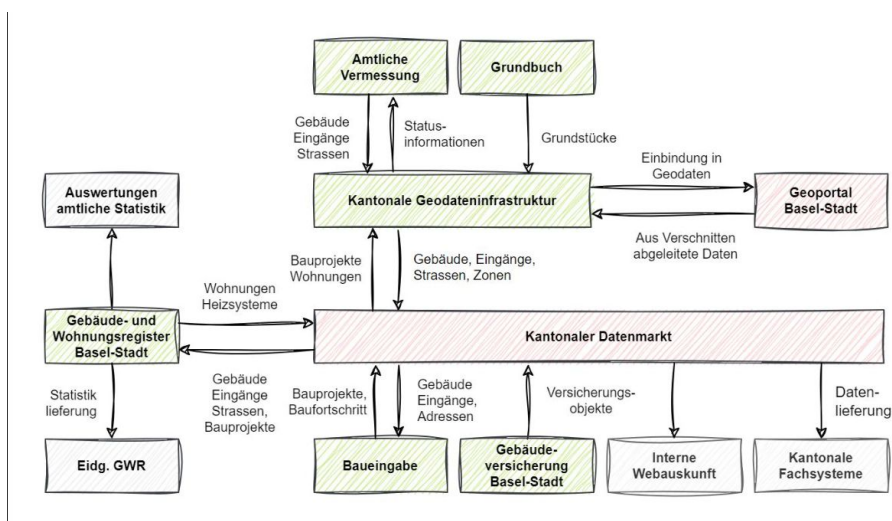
Amtliche Vermessung

Grundbuch

Gebäude Eingänge Strassen

Statusinformationen

Grundstücke

Einbindung in Geodaten

Auswertungen amtliche Statistik

Kantonale Geodateninfrastruktur

Geoportal Basel-Stadt

Aus Verschnitten abgeleitete Daten

Bauprojekte Wohnungen

Gebäude, Eingänge, Strassen, Zonen

Wohnungen Heizsysteme

Gebäude- und Wohnungsregister Basel-Stadt

Kantonaler Datenmarkt

Statistik lieferung

Gebäude Eingänge Strassen, Bauprojekte

Bauprojekte, Baufortschritt

Gebäude Eingänge, Adressen

Versicherungsobjekte

Datenlieferung

Eidg. GWR

Baueingabe

Gebäudeversicherung Basel-Stadt

Interne Webauskunft

Kantonale Fachsysteme